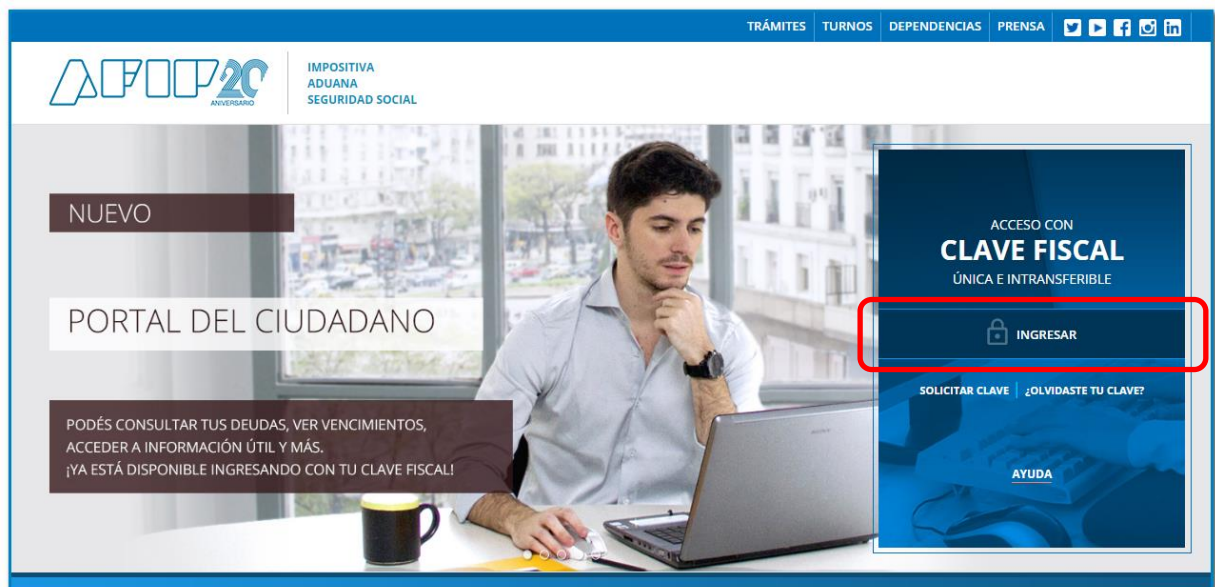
TRÁMITES | TURNOS | DEPENDENCIAS | PRENSA

AFIP 20 ANIVERSARIO

IMPOSITIVA
ADUANA
SEGURIDAD SOCIAL

NUEVO

PORTAL DEL CIUDADANO

PODÉS CONSULTAR TUS DEUDAS, VER VENCIMIENTOS, ACCEDER A INFORMACIÓN ÚTIL Y MÁS.
¡YA ESTÁ DISPONIBLE INGRESANDO CON TU CLAVE FISCAL!

ACCESO CON
CLAVE FISCAL
ÚNICA E INTRANSFERIBLE

INGRESAR

SOLICITAR CLAVE | ¿OLVIDASTE TU CLAVE?

AYUDA